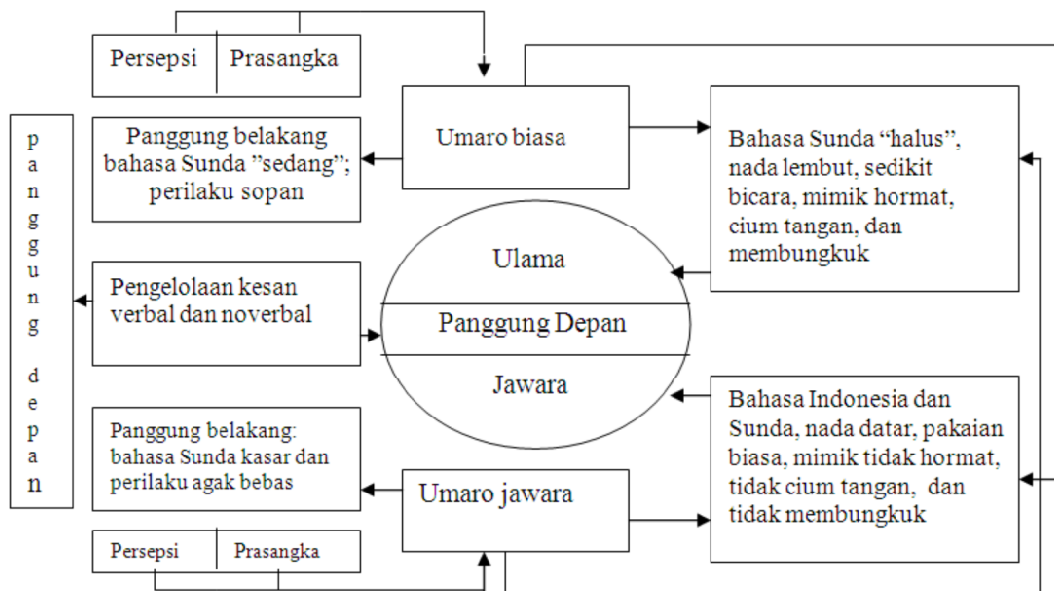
Persepsi | Prasangka

Umaro biasa

Panggung belakang bahasa Sunda "sedang"; perilaku sopan

Bahasa Sunda "halus", nada lembut, sedikit bicara, mimik hormat, cium tangan, dan membungkuk

p a n g g u n g d e p a n

Ulama

Pengelolaan kesan verbal dan noverbal

Panggung Depan

Jawara

Bahasa Indonesia dan Sunda, nada datar, pakaian biasa, mimik tidak hormat, tidak cium tangan, dan tidak membungkuk

Panggung belakang: bahasa Sunda kasar dan perilaku agak bebas

Umaro jawara

Persepsi | Prasangka